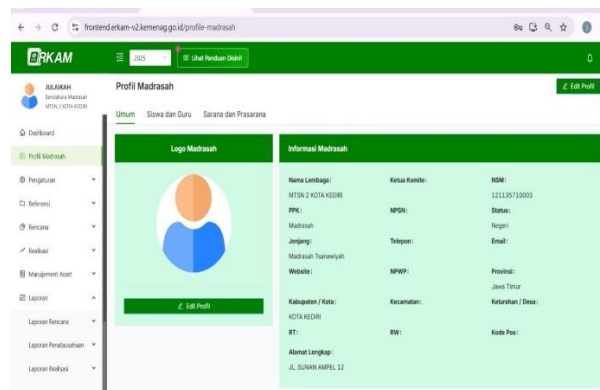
frontend.erkam-v2.kemenag.go.id/profile-madrasah

ERKAM

2025

Lihat Panduan Digital

JULAIKAH
Bendahara Madrasah
MTSN 2 KOTA KEDIRI

Dashboard
Profil Madrasah
Pengaturan
Referensi
Rencana
Realisasi
Manajemen Aset
Laporan
Laporan Rencana
Laporan Penatausahaan
Laporan Realisasi

Profil Madrasah

Edit Profil

Umum   Siswa dan Guru   Sarana dan Prasarana

Logo Madrasah

Edit Profil

Informasi Madrasah

Nama Lembaga :
MTSN 2 KOTA KEDIRI
Ketua Komite :
NSM :
121135710003
PPK :
Madrasah
NPSN :
Status :
Negeri
Jenjang :
Madrasah Tsanawiyah
Telepon :
Email :
Website :
NPWP :
Provinsi :
Jawa Timur
Kabupaten / Kota :
KOTA KEDIRI
Kecamatan :
Kelurahan / Desa :
RT :
RW :
Kode Pos :
Alamat Lengkap :
JL. SUNAN AMPEL 12